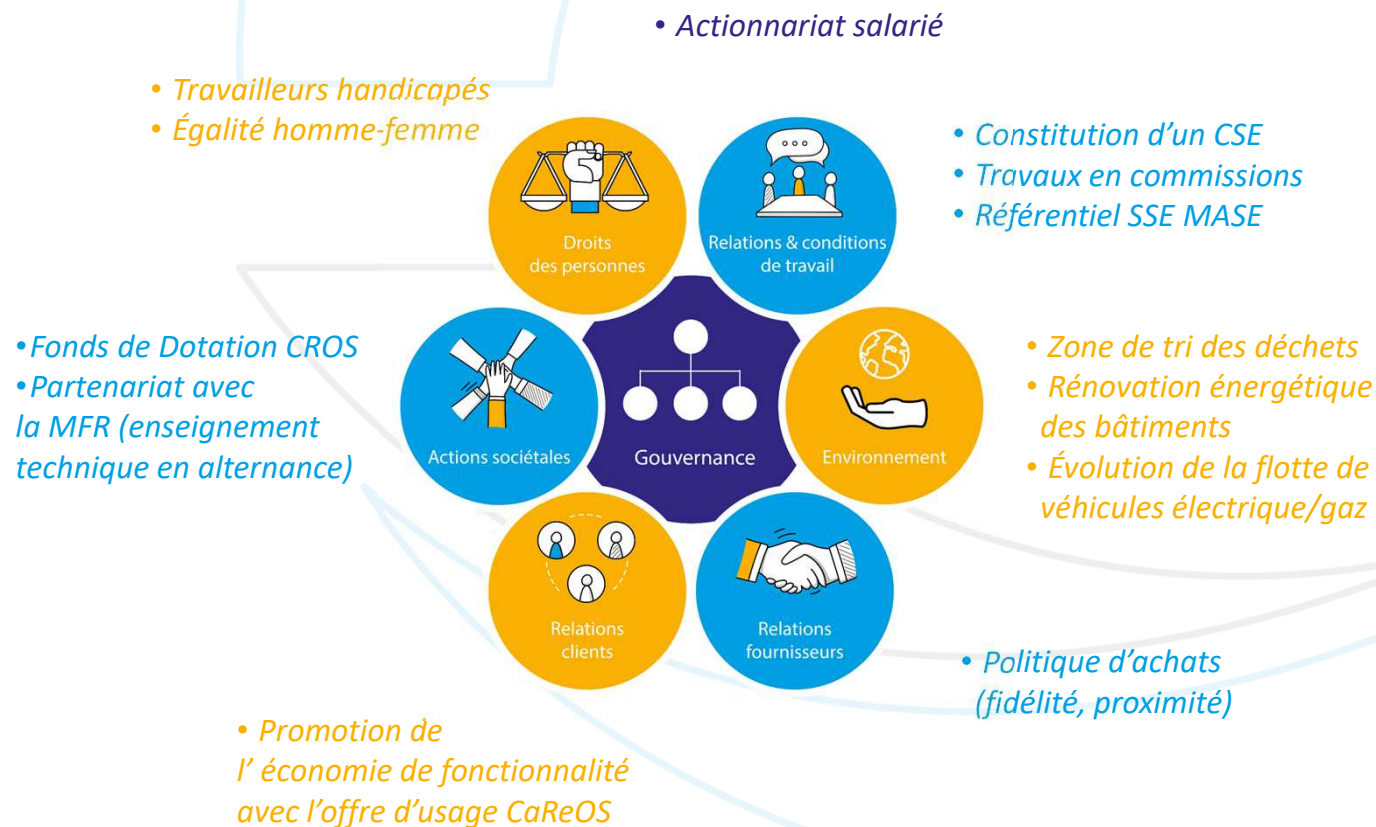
• Actionnariat salarié

• Travailleurs handicapés
• Égalité homme-femme

• Constitution d'un CSE
• Travaux en commissions
• Référentiel SSE MASE

Droits des personnes

Relations & conditions de travail

•Fonds de Dotation CROS
•Partenariat avec la MFR (enseignement technique en alternance)

Actions sociétales

Gouvernance

Environnement

• Zone de tri des déchets
• Rénovation énergétique des bâtiments
• Évolution de la flotte de véhicules électrique/gaz

Relations clients

Relations fournisseurs

• Politique d'achats (fidélité, proximité)

• Promotion de l' économie de fonctionnalité avec l'offre d'usage CaReOS